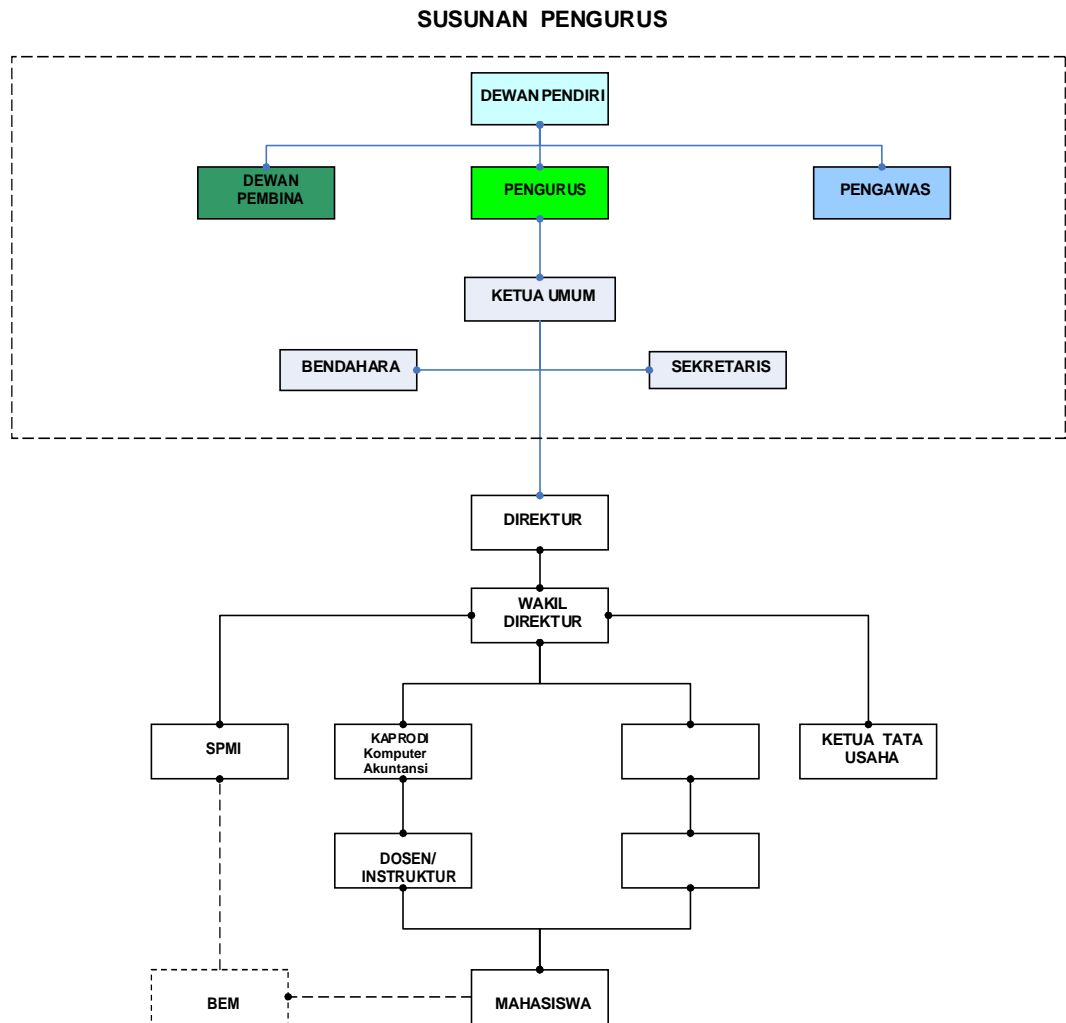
SUSUNAN PENGURUS

DEWAN PENDIRI

DEWAN PEMBINA

PENGURUS

PENGAWAS

KETUA UMUM

BENDAHARA

SEKRETARIS

DIREKTUR

WAKIL DIREKTUR

SPMI

KAPRODI Komputer Akuntansi

KETUA TATA USAHA

DOSEN/ INSTRUKTUR

BEM

MAHASISWA